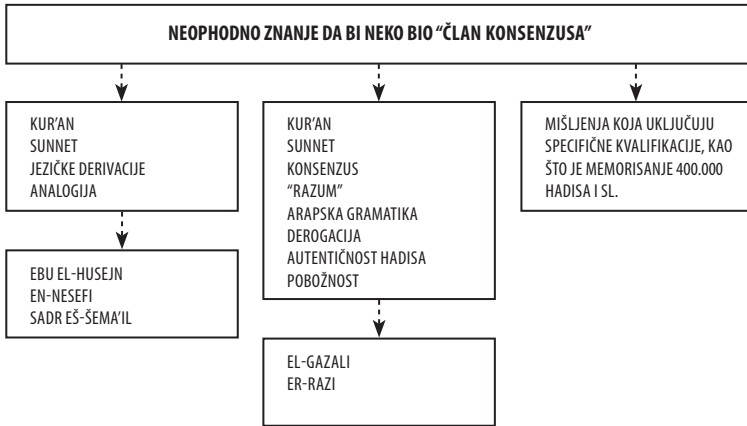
NEOPHODNO ZNANJE DA BI NEKO BIO "ČLAN KONSENZUSA"

KUR'AN
SUNNET
JEZIČKE DERIVACIJE
ANALOGIJA

EBU EL-HUSEJN
EN-NESEFI
SADR EŠ-ŠEMA'IL

KUR'AN
SUNNET
KONSENZUS
"RAZUM"
ARAPSKA GRAMATIKA
DEROGACIJA
AUTENTIČNOST HADISA
POBOŽNOST

EL-GAZALI
ER-RAZI

MIŠLJENJA KOJA UKLJUČUJU SPECIFIČNE KVALIFIKACIJE, KAO ŠTO JE MEMORISANJE 400.000 HADISA I SL.